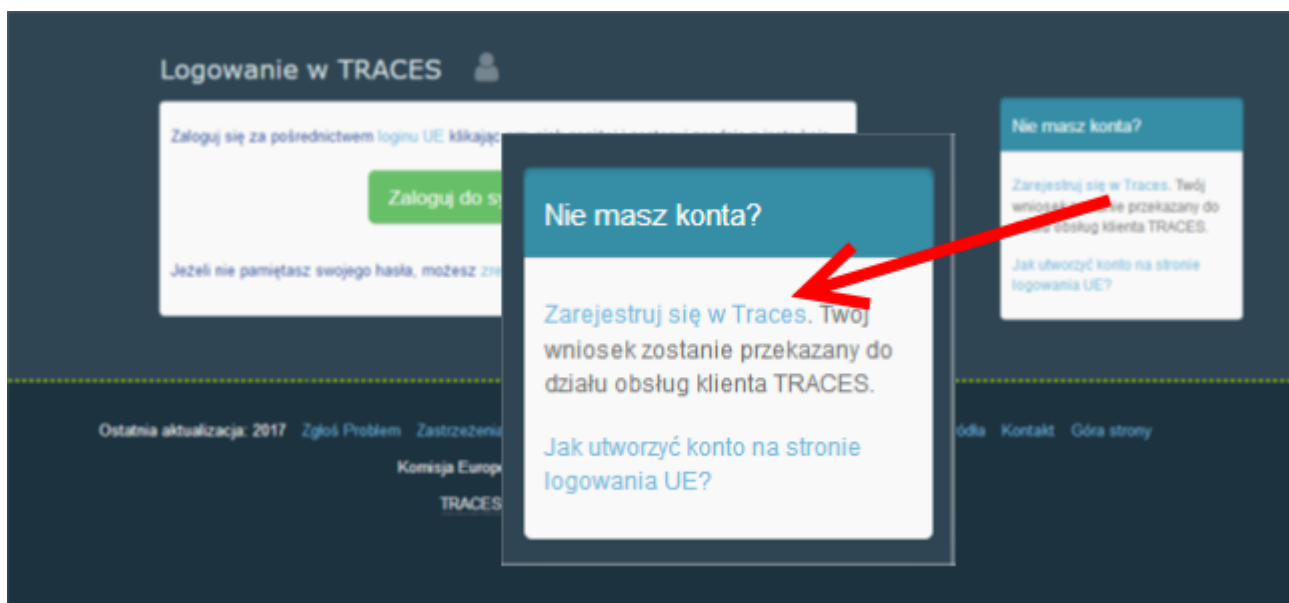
Logowanie w TRACES

Zaloguj się za pośrednictwem loginu UE klikając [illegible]

Zaloguj do sy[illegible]

Jeżeli nie pamiętasz swojego hasła, możesz zm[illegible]

Nie masz konta?

Zarejestruj się w Traces. Twój wniosek zostanie przekazany do działu obsług klienta TRACES.

Jak utworzyć konto na stronie logowania UE?

Nie masz konta?

Zarejestruj się w Traces. Twój wniosek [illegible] przekazany do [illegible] obsług klienta TRACES.

Jak utworzyć konto na stronie logowania UE?

Ostatnia aktualizacja: 2017 Zgłoś Problem Zastrzeżeni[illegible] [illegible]ródła Kontakt Góra strony

Komisja Europ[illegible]

TRACES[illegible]